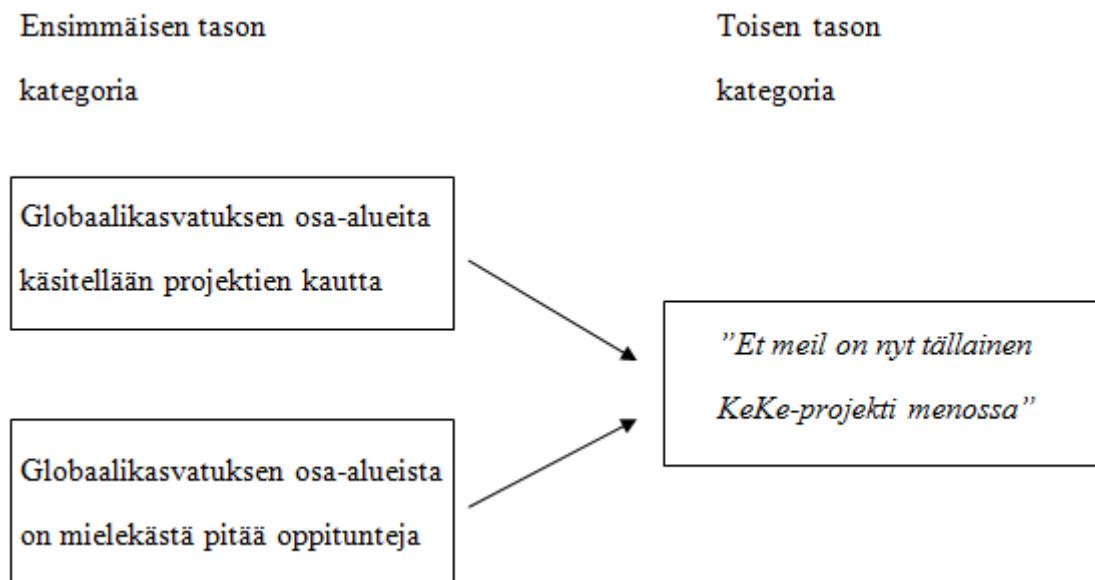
Ensimmäisen tason kategoria

Toisen tason kategoria

Globaalikasvatuksen osa-alueita käsitellään projektien kautta

Globaalikasvatuksen osa-alueista on mielekästä pitää oppitunteja

”Et meil on nyt tällainen KeKe-projekti menossa”